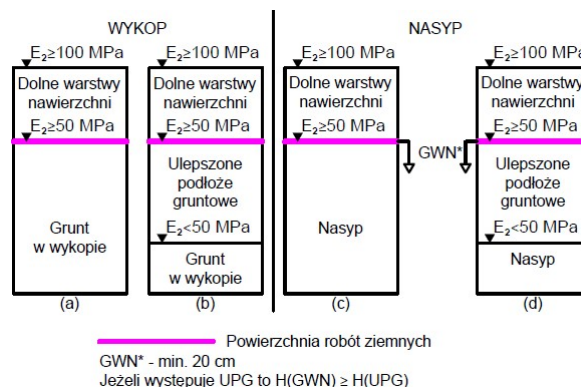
WYKOP

NASYP

$E_2 \geq 100$ MPa

Dolne warstwy nawierzchni

$E_2 \geq 50$ MPa

Grunt w wykopie

(a)

$E_2 \geq 100$ MPa

Dolne warstwy nawierzchni

$E_2 \geq 50$ MPa

Ulepszone podłoże gruntowe

$E_2 < 50$ MPa

Grunt w wykopie

(b)

$E_2 \geq 100$ MPa

Dolne warstwy nawierzchni

$E_2 \geq 50$ MPa

GWN*

Nasyp

(c)

$E_2 \geq 100$ MPa

Dolne warstwy nawierzchni

$E_2 \geq 50$ MPa

Ulepszone podłoże gruntowe

$E_2 < 50$ MPa

Nasyp

(d)

Powierzchnia robót ziemnych

GWN* - min. 20 cm

Jeżeli występuje UPG to H(GWN) ≥ H(UPG)